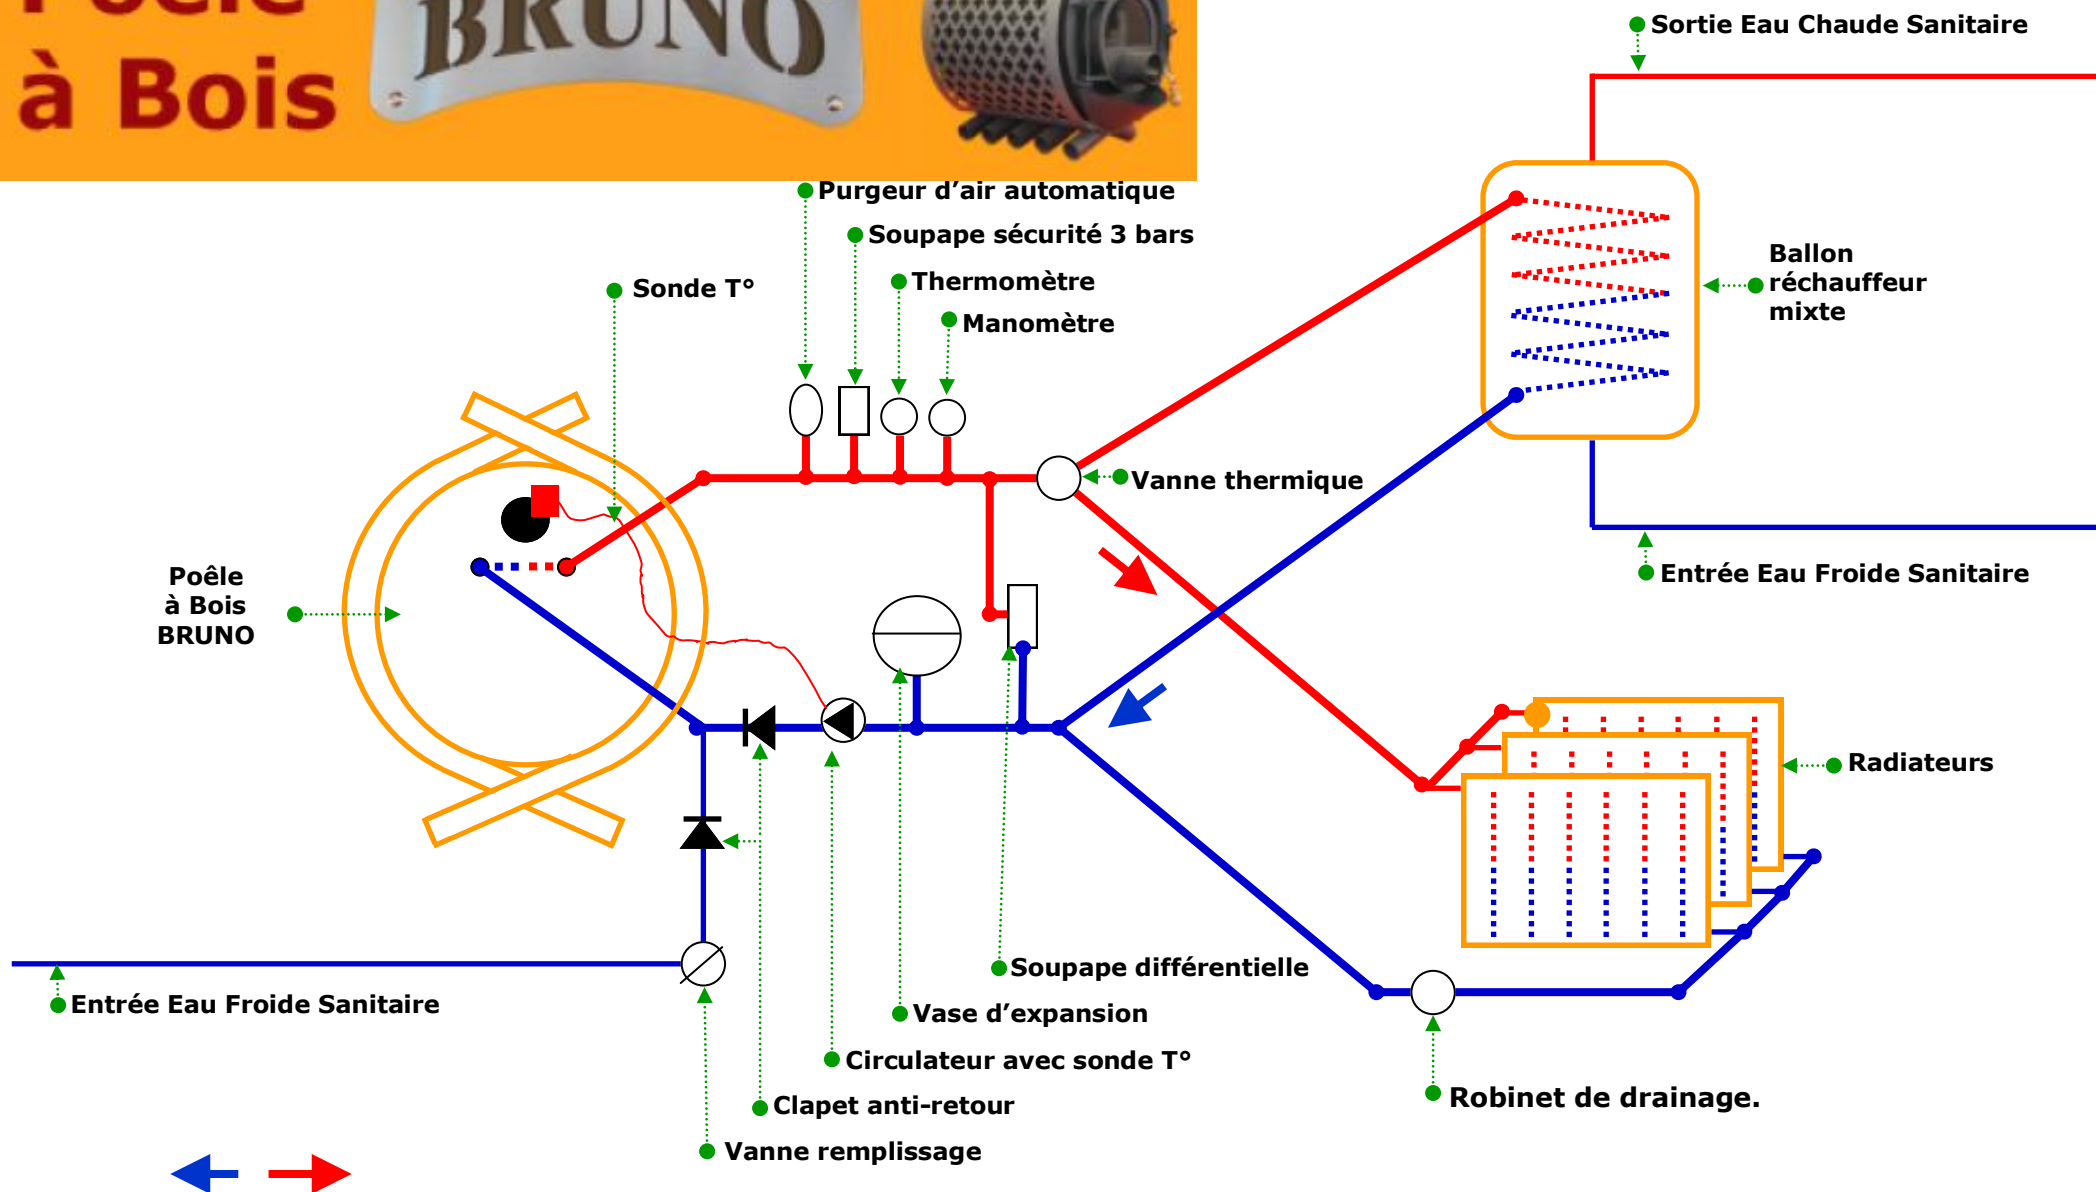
Poêle
à Bois

BRUNO

Sortie Eau Chaude Sanitaire

Purgeur d'air automatique

Soupape sécurité 3 bars

Thermomètre

Sonde T°

Manomètre

Ballon réchauffeur mixte

Vanne thermique

Poêle à Bois BRUNO

Entrée Eau Froide Sanitaire

Radiateurs

Soupape différentielle

Entrée Eau Froide Sanitaire

Vase d'expansion

Circulateur avec sonde T°

Robinet de drainage.

Clapet anti-retour

Vanne remplissage